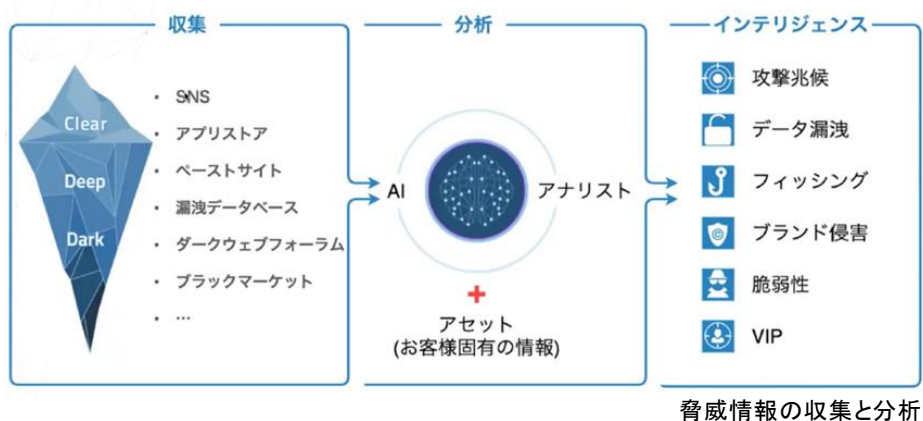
収集

Clear
Deep
Dark

・ SNS
・ アプリストア
・ ペーストサイト
・ 漏洩データベース
・ ダークウェブフォーラム
・ ブラックマーケット
・ …

分析

AI
アナリスト

+
アセット
(お客様固有の情報)

インテリジェンス

攻撃兆候
データ漏洩
フィッシング
ブランド侵害
脆弱性
VIP

脅威情報の収集と分析